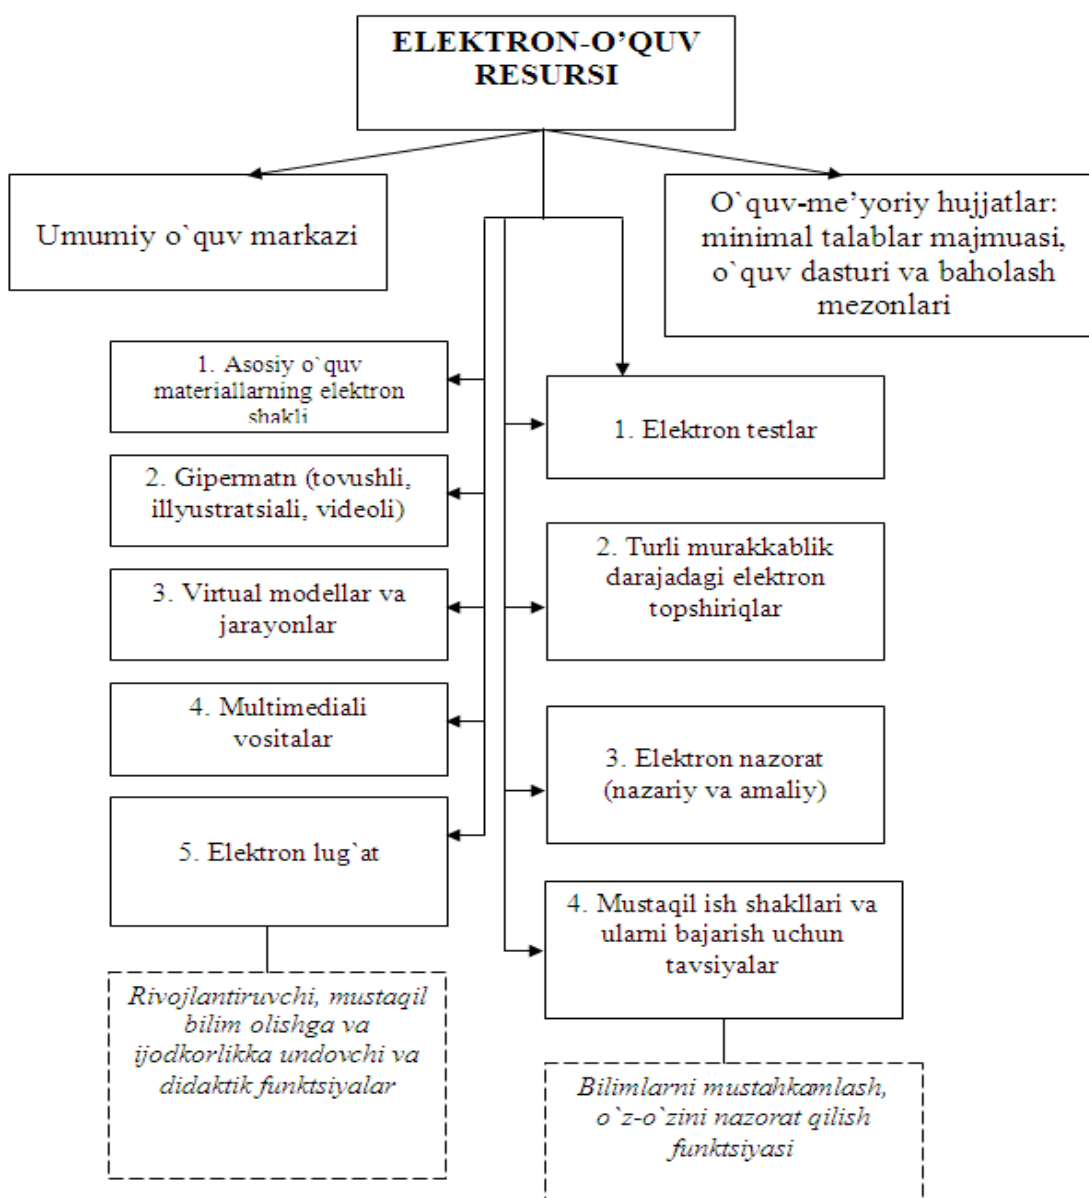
ELEKTRON-O'QUV RESURSI

Umumiy o`quv markazi

O`quv-me'yoriy hujjatlar: minimal talablar majmuasi, o`quv dasturi va baholash mezonlari

1. Asosiy o`quv materiallarning elektron shakli

2. Gipermatn (tovushli, illyustratsiali, videoli)

3. Virtual modellar va jarayonlar

4. Multimediali vositalar

5. Elektron lug`at

Rivojlantiruvchi, mustaqil bilim olishga va ijodkorlikka undovchi va didaktik funktsiyalar

1. Elektron testlar

2. Turli murakkablik darajadagi elektron topshiriqlar

3. Elektron nazorat (nazariy va amaliy)

4. Mustaqil ish shakllari va ularni bajarish uchun tavsiyalar

Bilimlarni mustahkamlash, o`z-o`zini nazorat qilish funktsiyasi